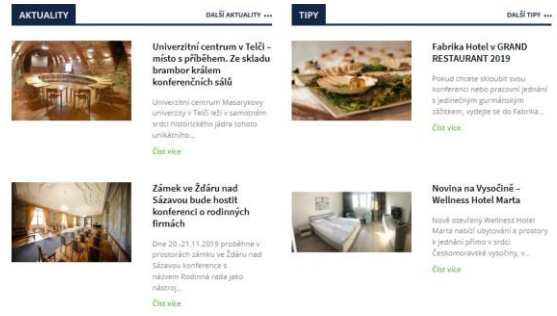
AKTUALITY

DALŠÍ AKTUALITY ...

Univerzitní centrum v Telči – místo s příběhem. Ze skladu brambor králem konferenčních sálů

Univerzitní centrum Masarykovy univerzity v Telči leží v samotném srdci historického jádra tohoto unikátního...

Číst více

Zámek ve Žďáru nad Sázavou bude hostit konferenci o rodinných firmách

Dne 20.–21.11.2019 proběhne v prostorách zámku ve Žďáru nad Sázavou konference s názvem Rodinná rada jako nástroj...

Číst více

TIPY

DALŠÍ TIPY ...

Fabrika Hotel v GRAND RESTAURANT 2019

Pokud chcete skloubit svou konferenci nebo pracovní jednání s jedinečným gurmánským zážitkem, vydejte se do Fabrika...

Číst více

Novina na Vysočině – Wellness Hotel Marta

Nově otevřený Wellness Hotel Marta nabízí ubytování a prostory k jednání přímo v srdci Českomoravské vysočiny, v...

Číst více